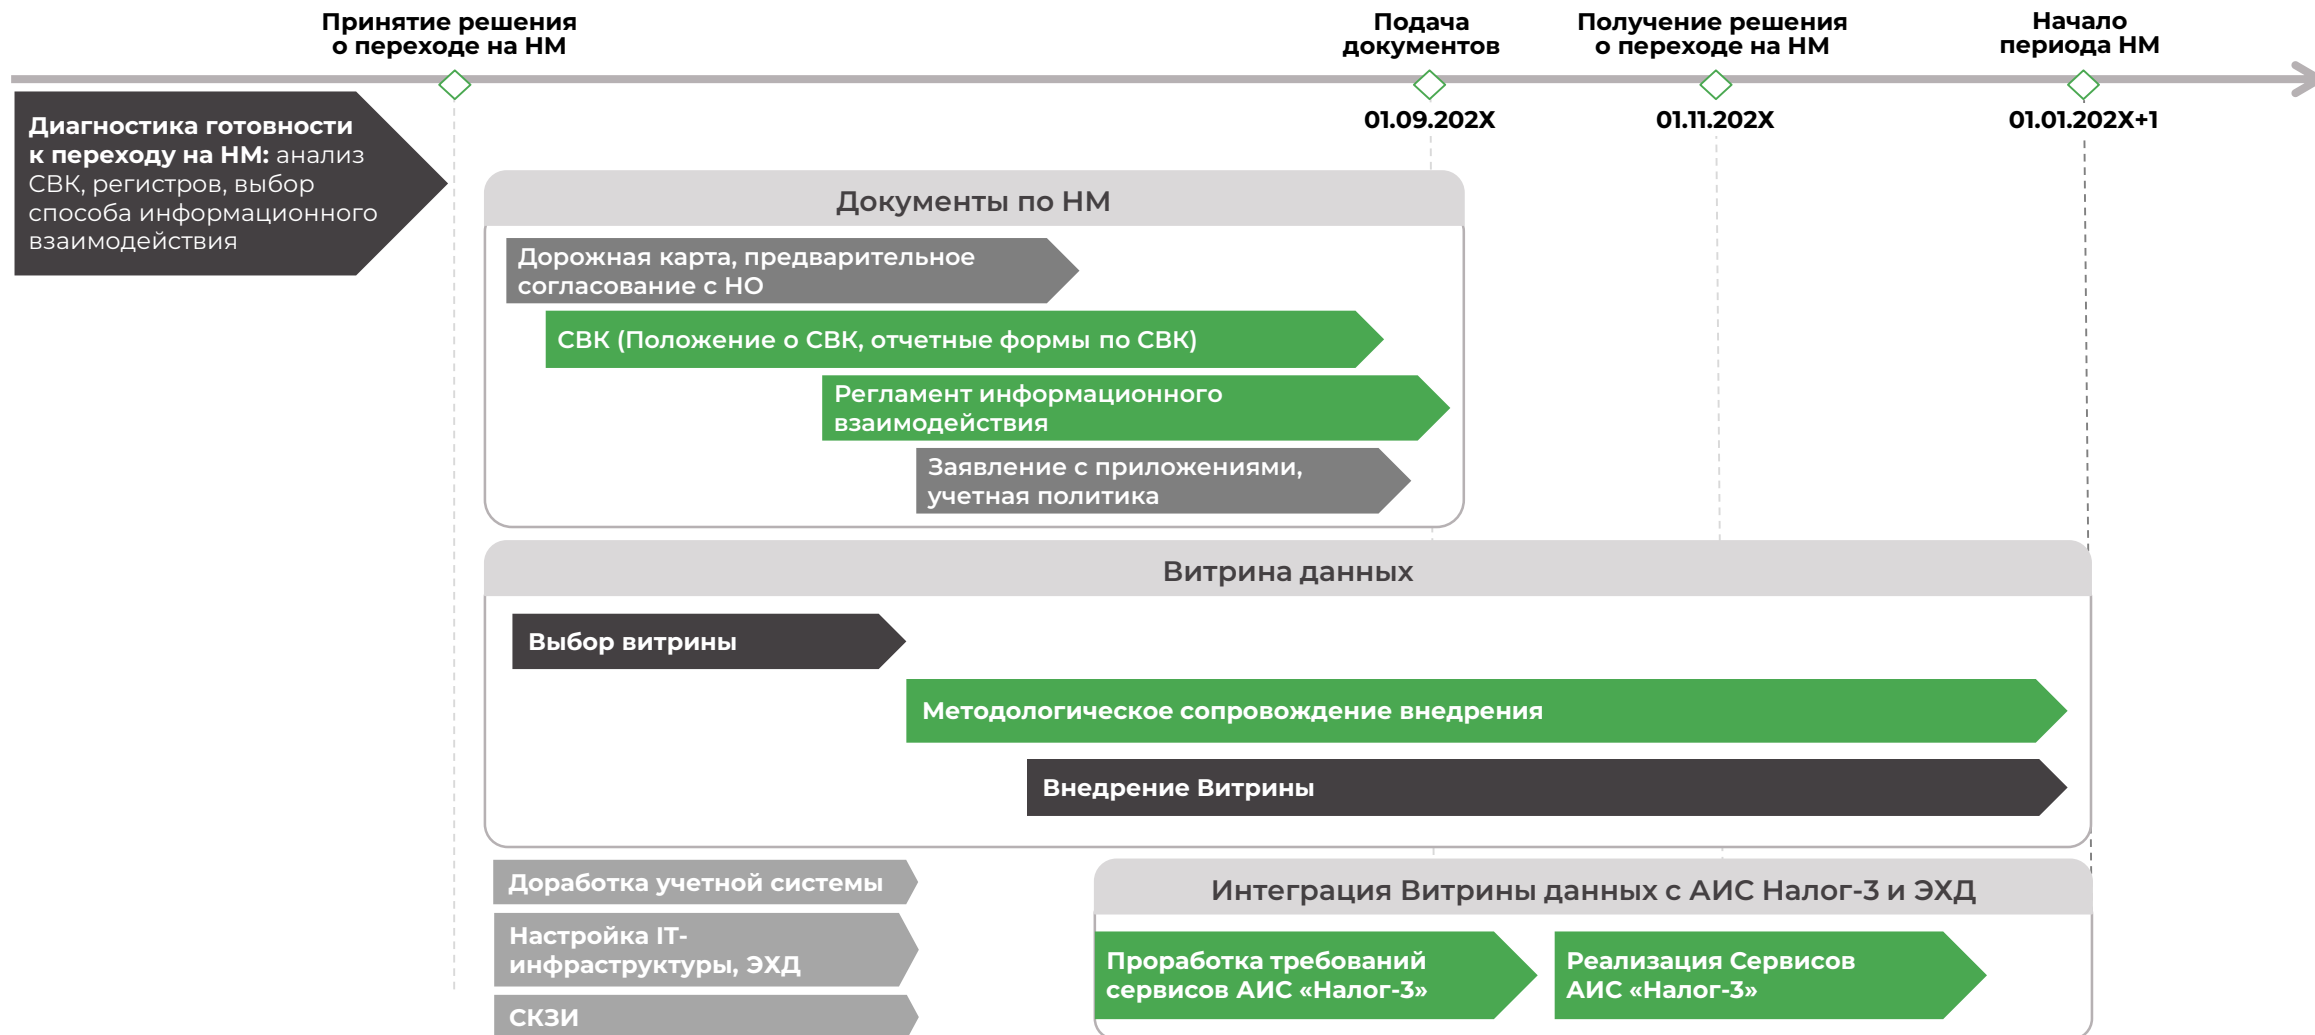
Принятие решения о переходе на НМ

Подача документов

Получение решения о переходе на НМ

Начало периода НМ

01.09.202X

01.11.202X

01.01.202X+1

Диагностика готовности к переходу на НМ: анализ СВК, регистров, выбор способа информационного взаимодействия

Документы по НМ

Дорожная карта, предварительное согласование с НО

СВК (Положение о СВК, отчетные формы по СВК)

Регламент информационного взаимодействия

Заявление с приложениями, учетная политика

Витрина данных

Выбор витрины

Методологическое сопровождение внедрения

Внедрение Витрины

Доработка учетной системы

Настройка IT-инфраструктуры, ЭХД

СКЗИ

Интеграция Витрины данных с АИС Налог-3 и ЭХД

Проработка требований сервисов АИС «Налог-3»

Реализация Сервисов АИС «Налог-3»